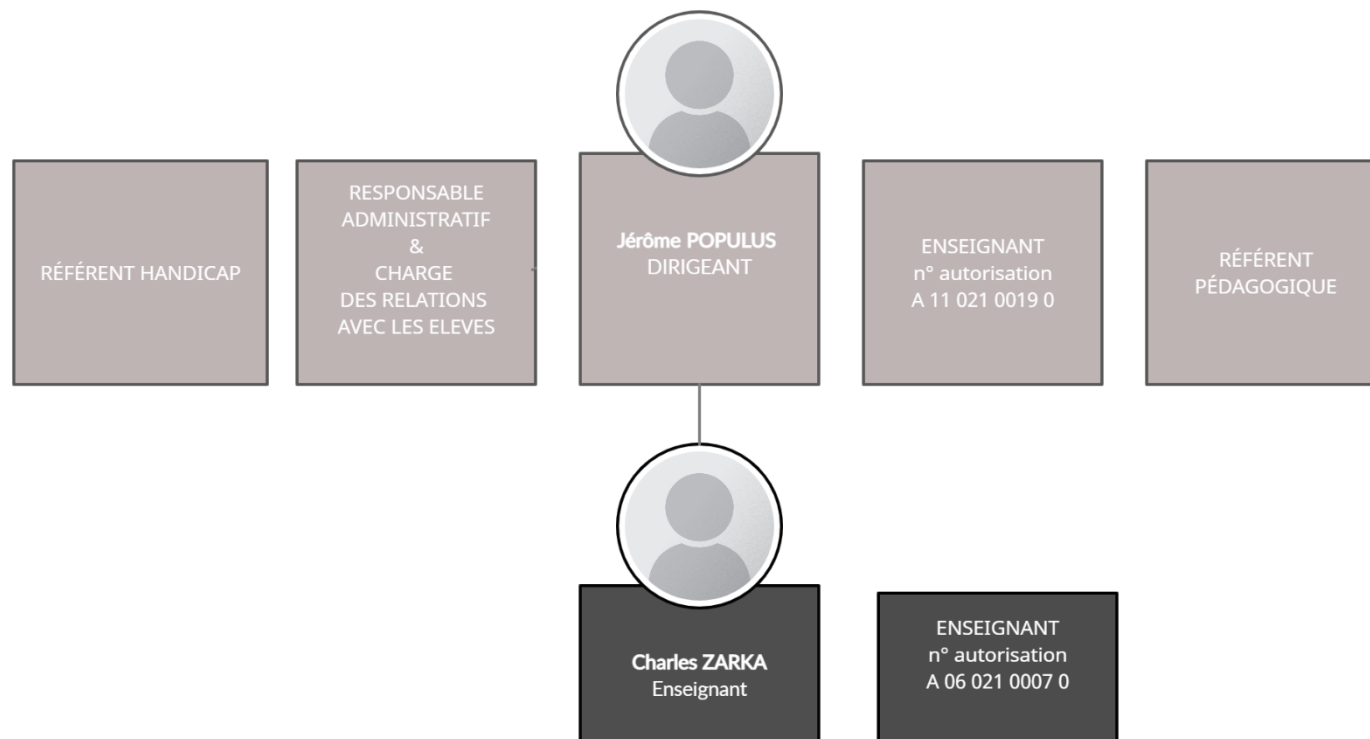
RÉFÉRENT HANDICAP

RESPONSABLE ADMINISTRATIF & CHARGE DES RELATIONS AVEC LES ELEVES

Jérôme POPULUS
DIRIGEANT

ENSEIGNANT
n° autorisation
A 11 021 0019 0

RÉFÉRENT PÉDAGOGIQUE

Charles ZARKA
Enseignant

ENSEIGNANT
n° autorisation
A 06 021 0007 0